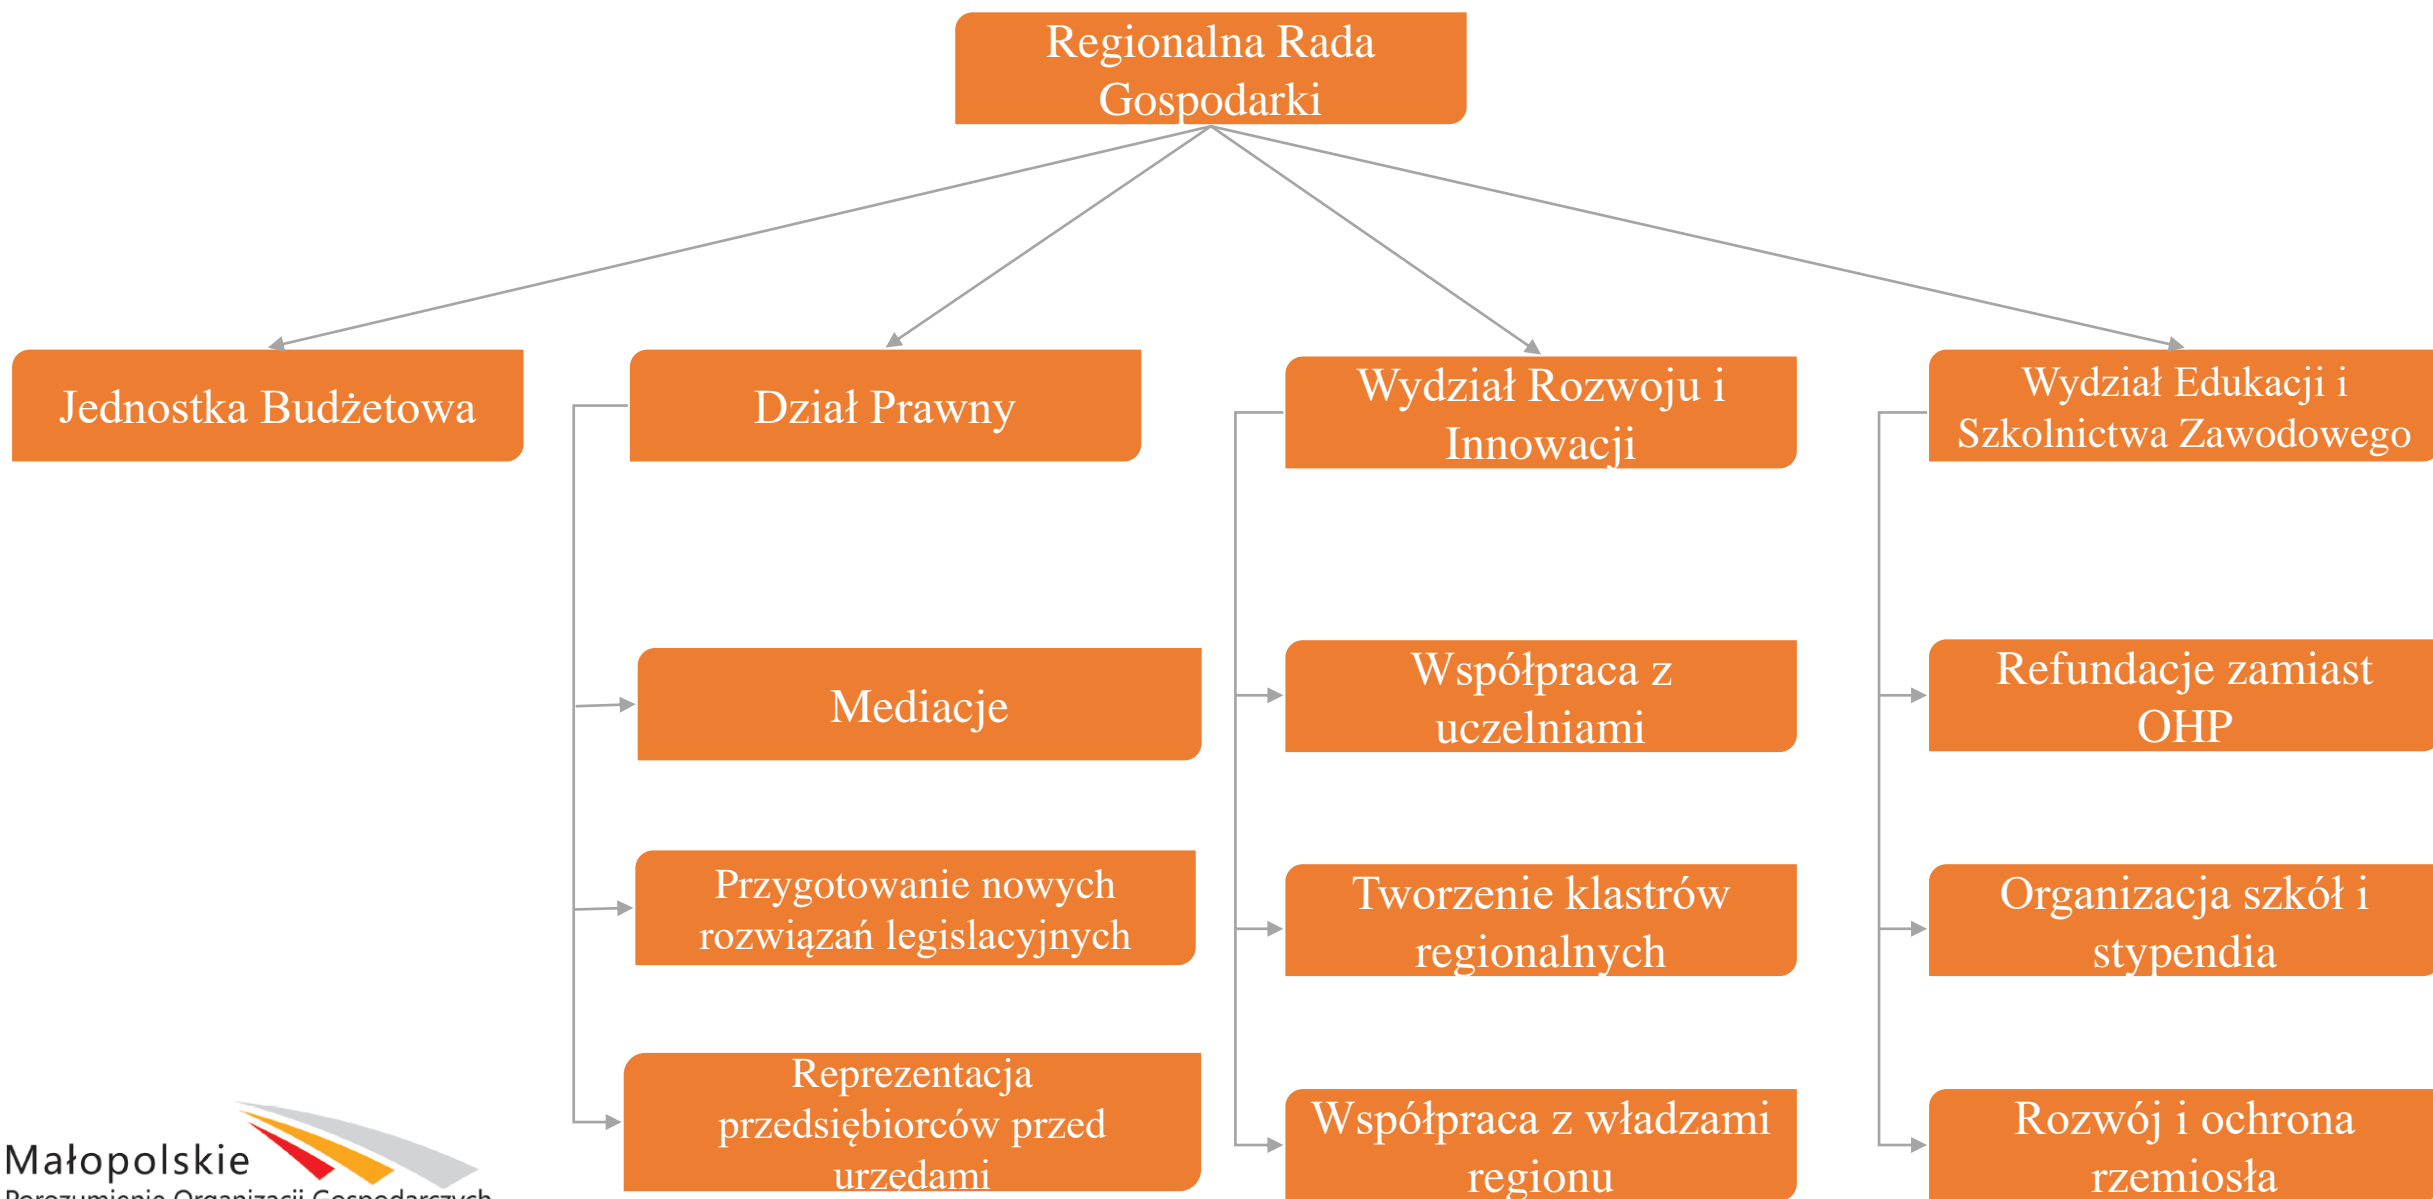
Regionalna Rada Gospodarki

Jednostka Budżetowa

Dział Prawny

Wydział Rozwoju i Innowacji

Wydział Edukacji i Szkolnictwa Zawodowego

Mediacje

Przygotowanie nowych rozwiązań legislacyjnych

Reprezentacja przedsiębiorców przed urzędami

Współpraca z uczelniami

Tworzenie klastrów regionalnych

Współpraca z władzami regionu

Refundacje zamiast OHP

Organizacja szkół i stypendia

Rozwój i ochrona rzemiosła

Małopolskie
Porozumienie Organizacji Gospodarczych